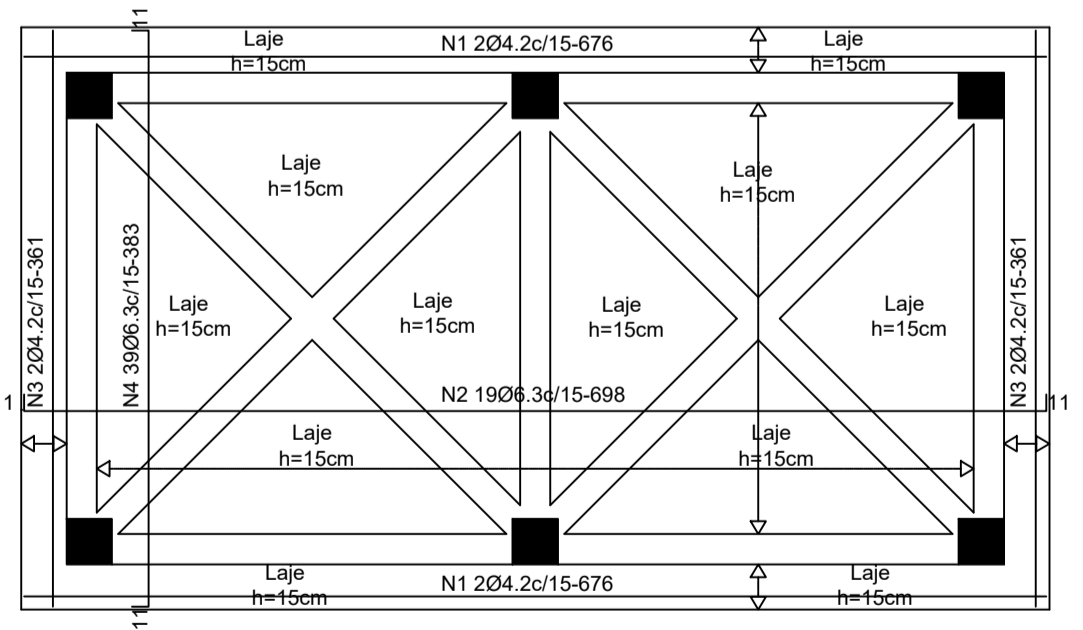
11

Laje
h=15cm

N1 2Ø4.2c/15-676

Laje
h=15cm

Laje
h=15cm

Laje
h=15cm

N3 2Ø4.2c/15-361

N4 39Ø6.3c/15-383

Laje
h=15cm

Laje
h=15cm

Laje
h=15cm

Laje
h=15cm

N3 2Ø4.2c/15-361

1

N2 19Ø6.3c/15-698

11

Laje
h=15cm

Laje
h=15cm

Laje
h=15cm

N1 2Ø4.2c/15-676

Laje
h=15cm

11